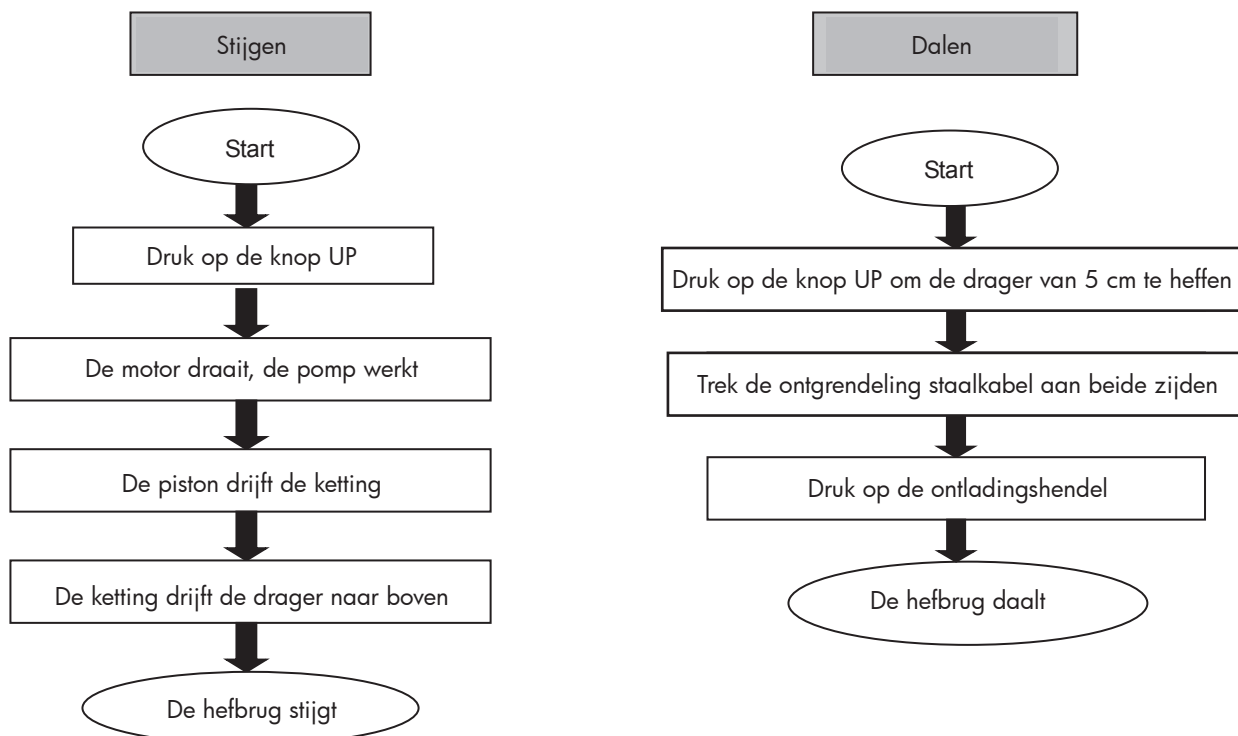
Stijgen

Start

Druk op de knop UP

De motor draait, de pomp werkt

De piston drijft de ketting

De ketting drijft de drager naar boven

De hefbrug stijgt

Dalen

Start

Druk op de knop UP om de drager van 5 cm te heffen

Trek de ontgrendeling staalkabel aan beide zijden

Druk op de ontladingshendel

De hefbrug daalt